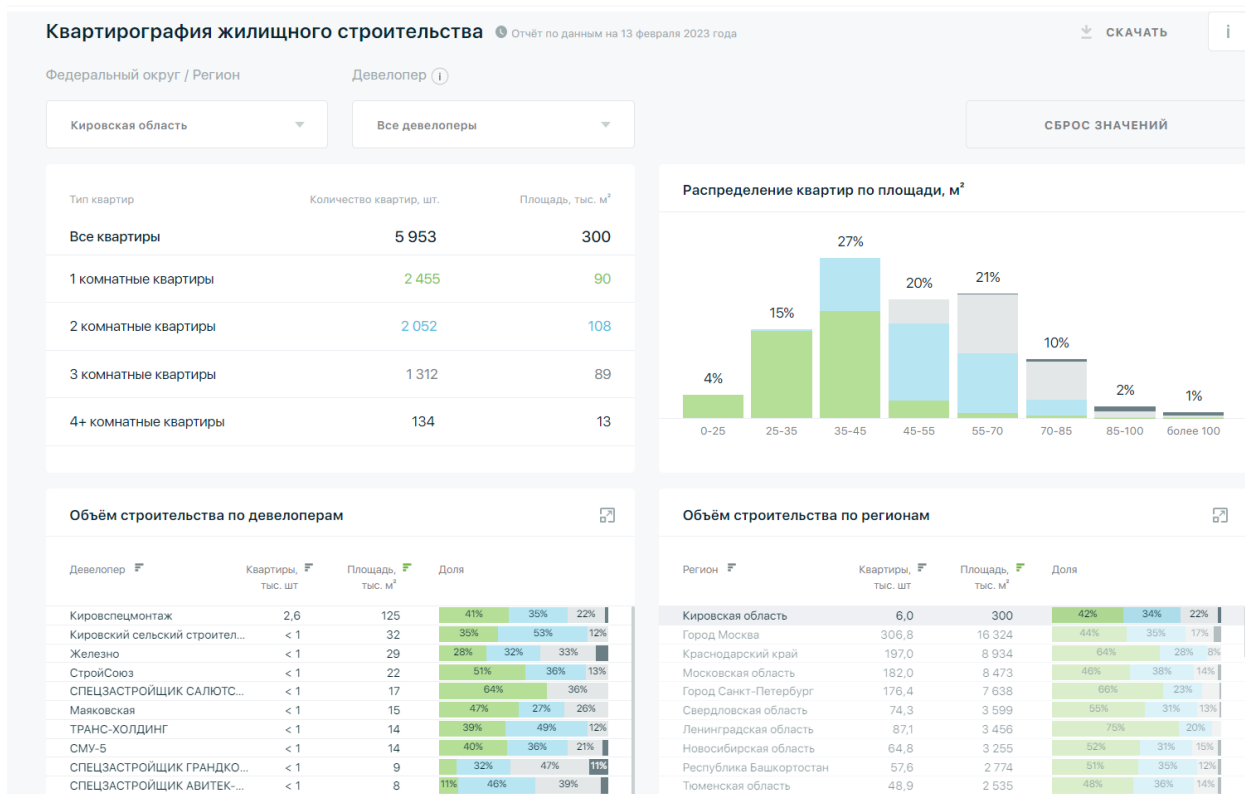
Квартирография жилищного строительства Отчёт по данным на 13 февраля 2023 года

СКАЧАТЬ

Федеральный округ / Регион

Девелопер

Кировская область

Все девелоперы

СБРОС ЗНАЧЕНИЙ

| Тип квартир | Количество квартир, шт. | Площадь, тыс. м² |
|---|---|---|
| Все квартиры | 5 953 | 300 |
| 1 комнатные квартиры | 2 455 | 90 |
| 2 комнатные квартиры | 2 052 | 108 |
| 3 комнатные квартиры | 1 312 | 89 |
| 4+ комнатные квартиры | 134 | 13 |

Распределение квартир по площади, м²

4% 15% 27% 20% 21% 10% 2% 1%

0-25 25-35 35-45 45-55 55-70 70-85 85-100 более 100

Объём строительства по девелоперам

| Девелопер | Квартиры, тыс. шт | Площадь, тыс. м² | Доля |
|---|---|---|---|
| Кировспецмонтаж | 2,6 | 125 | 41% 35% 22% |
| Кировский сельский строител... | < 1 | 32 | 35% 53% 12% |
| Железно | < 1 | 29 | 28% 32% 33% |
| СтройСоюз | < 1 | 22 | 51% 36% 13% |
| СПЕЦЗАСТРОЙЩИК САЛЮТС... | < 1 | 17 | 64% 36% |
| Маяковская | < 1 | 15 | 47% 27% 26% |
| ТРАНС-ХОЛДИНГ | < 1 | 14 | 39% 49% 12% |
| СМУ-5 | < 1 | 14 | 40% 36% 21% |
| СПЕЦЗАСТРОЙЩИК ГРАНДКО... | < 1 | 9 | 32% 47% 11% |
| СПЕЦЗАСТРОЙЩИК АВИТЕК-... | < 1 | 8 | 11% 46% 39% |

Объём строительства по регионам

| Регион | Квартиры, тыс. шт | Площадь, тыс. м² | Доля |
|---|---|---|---|
| Кировская область | 6,0 | 300 | 42% 34% 22% |
| Город Москва | 306,8 | 16 324 | 44% 35% 17% |
| Краснодарский край | 197,0 | 8 934 | 64% 28% 8% |
| Московская область | 182,0 | 8 473 | 46% 38% 14% |
| Город Санкт-Петербург | 176,4 | 7 638 | 66% 23% |
| Свердловская область | 74,3 | 3 599 | 55% 31% 13% |
| Ленинградская область | 87,1 | 3 456 | 75% 20% |
| Новосибирская область | 64,8 | 3 255 | 52% 31% 15% |
| Республика Башкортостан | 57,6 | 2 774 | 51% 35% 12% |
| Тюменская область | 48,9 | 2 535 | 48% 36% 14% |